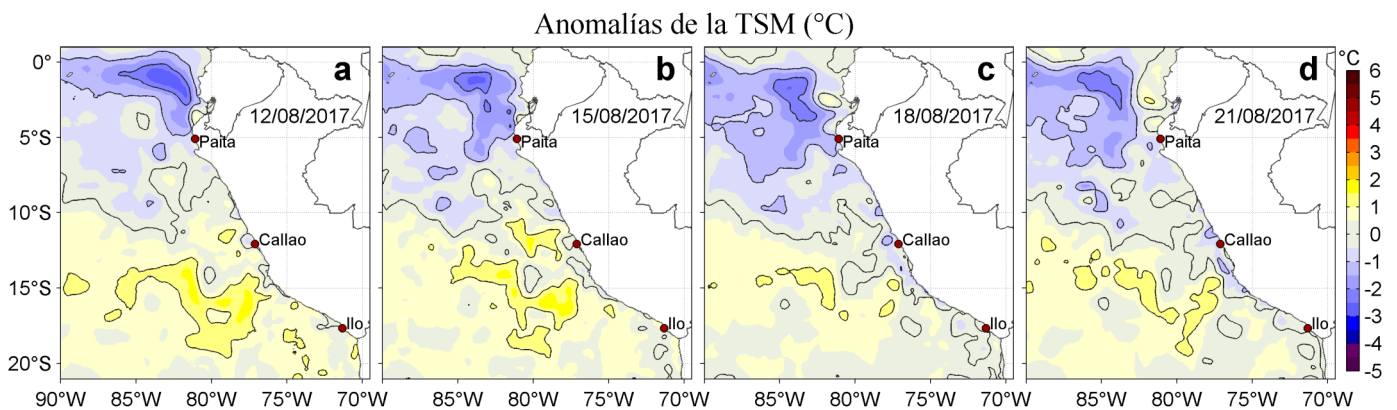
Anomalías de la TSM (°C)

0°
5°S
10°S
15°S
20°S

a
12/08/2017
Paita
Callao
Ilo
90°W 85°W 80°W 75°W 70°W

b
15/08/2017
Paita
Callao
Ilo
85°W 80°W 75°W 70°W

c
18/08/2017
Paita
Callao
Ilo
85°W 80°W 75°W 70°W

d
21/08/2017
Paita
Callao
Ilo
85°W 80°W 75°W 70°W

°C
6
5
4
3
2
1
0
-1
-2
-3
-4
-5